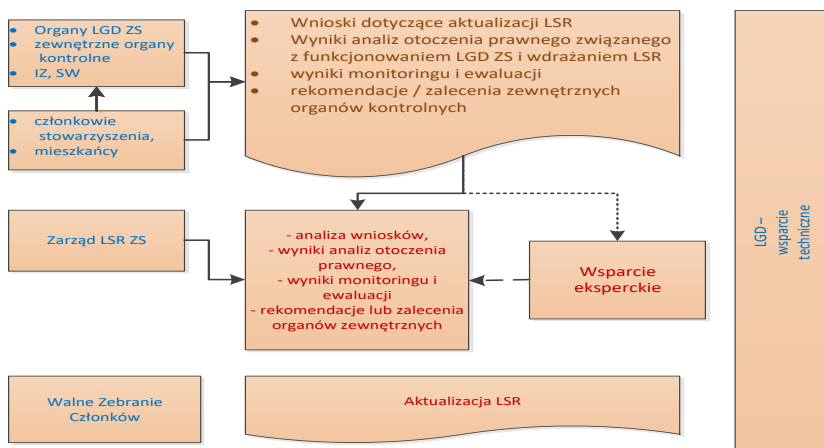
- Organy LGD ZS
- zewnętrzne organy kontrolne
- IZ, SW

- członkowie stowarzyszenia,
- mieszkańcy

- Wnioski dotyczące aktualizacji LSR
- Wyniki analiz otoczenia prawnego związanego z funkcjonowaniem LGD ZS i wdrażaniem LSR
- wyniki monitoringu i ewaluacji
- rekomendacje / zalecenia zewnętrznych organów kontrolnych

Zarząd LSR ZS

- analiza wniosków,
- wyniki analiz otoczenia prawnego,
- wyniki monitoringu i ewaluacji
- rekomendacje lub zalecenia organów zewnętrznych

Wsparcie eksperckie

Walne Zebranie Członków

Aktualizacja LSR

LGD – wsparcie techniczne